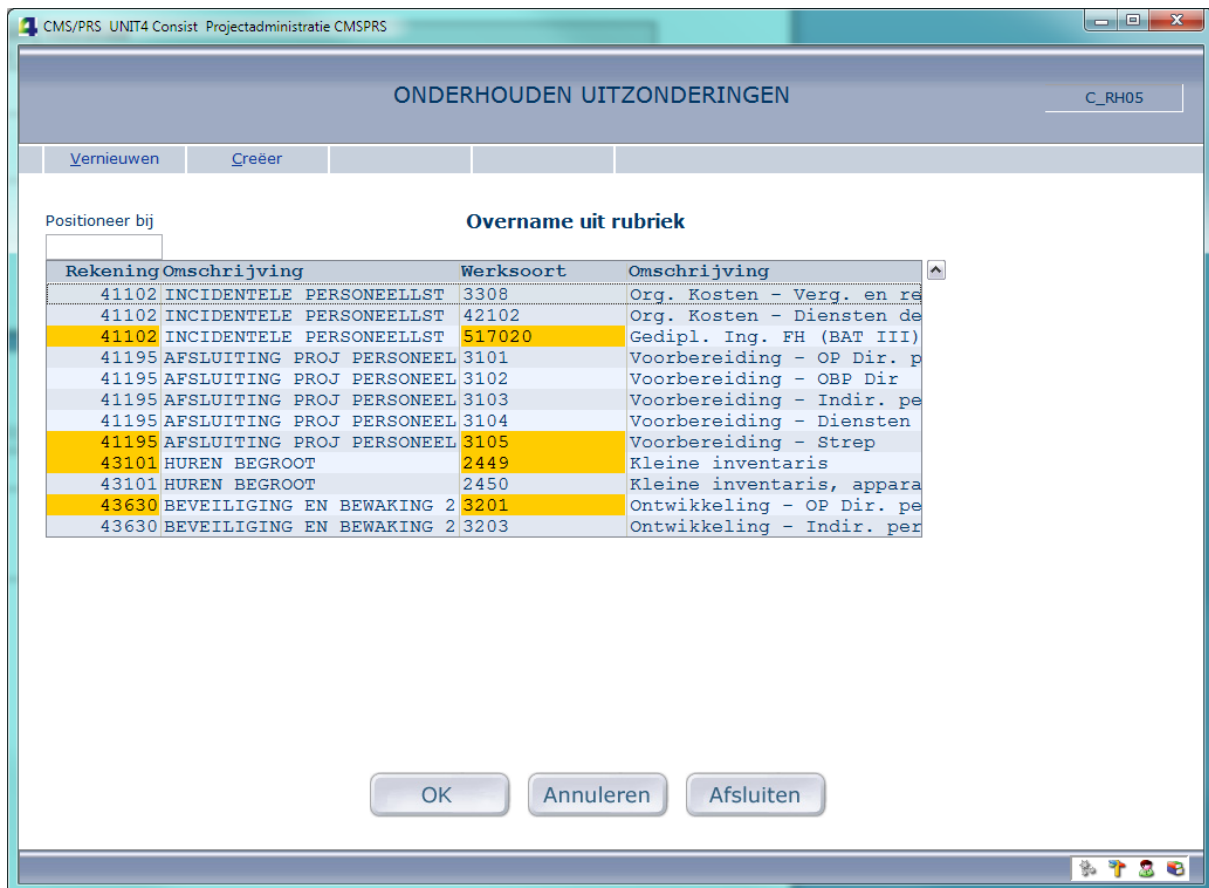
CMS/PRS UNIT4 Consist Projectadministratie CMSPRS

ONDERHOUDEN UITZONDERINGEN

C_RH05

Vernieuwen Creëer

Positioneer bij

Overname uit rubriek

| Rekening | Omschrijving | Werksoort | Omschrijving |
|---|---|---|---|
| 41102 | INCIDENTELE PERSONEELLST | 3308 | Org. Kosten - Verg. en re |
| 41102 | INCIDENTELE PERSONEELLST | 42102 | Org. Kosten - Diensten de |
| 41102 | INCIDENTELE PERSONEELLST | 517020 | Gedipl. Ing. FH (BAT III) |
| 41195 | AFSLUITING PROJ PERSONEEL | 3101 | Voorbereiding - OP Dir. p |
| 41195 | AFSLUITING PROJ PERSONEEL | 3102 | Voorbereiding - OBP Dir |
| 41195 | AFSLUITING PROJ PERSONEEL | 3103 | Voorbereiding - Indir. pe |
| 41195 | AFSLUITING PROJ PERSONEEL | 3104 | Voorbereiding - Diensten |
| 41195 | AFSLUITING PROJ PERSONEEL | 3105 | Voorbereiding - Strep |
| 43101 | HUREN BEGROOT | 2449 | Kleine inventaris |
| 43101 | HUREN BEGROOT | 2450 | Kleine inventaris, appara |
| 43630 | BEVEILIGING EN BEWAKING 2 | 3201 | Ontwikkeling - OP Dir. pe |
| 43630 | BEVEILIGING EN BEWAKING 2 | 3203 | Ontwikkeling - Indir. per |

OK Annuleren Afsluiten